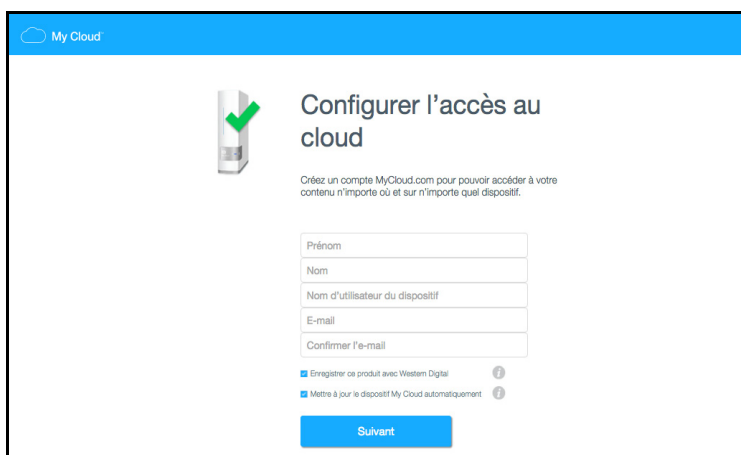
My Cloud™

Configurer l'accès au cloud

Créez un compte MyCloud.com pour pouvoir accéder à votre contenu n'importe où et sur n'importe quel dispositif.

Prénom

Nom

Nom d'utilisateur du dispositif

E-mail

Confirmer l'e-mail

Enregistrer ce produit avec Western Digital

Mettre à jour le dispositif My Cloud automatiquement

Suivant